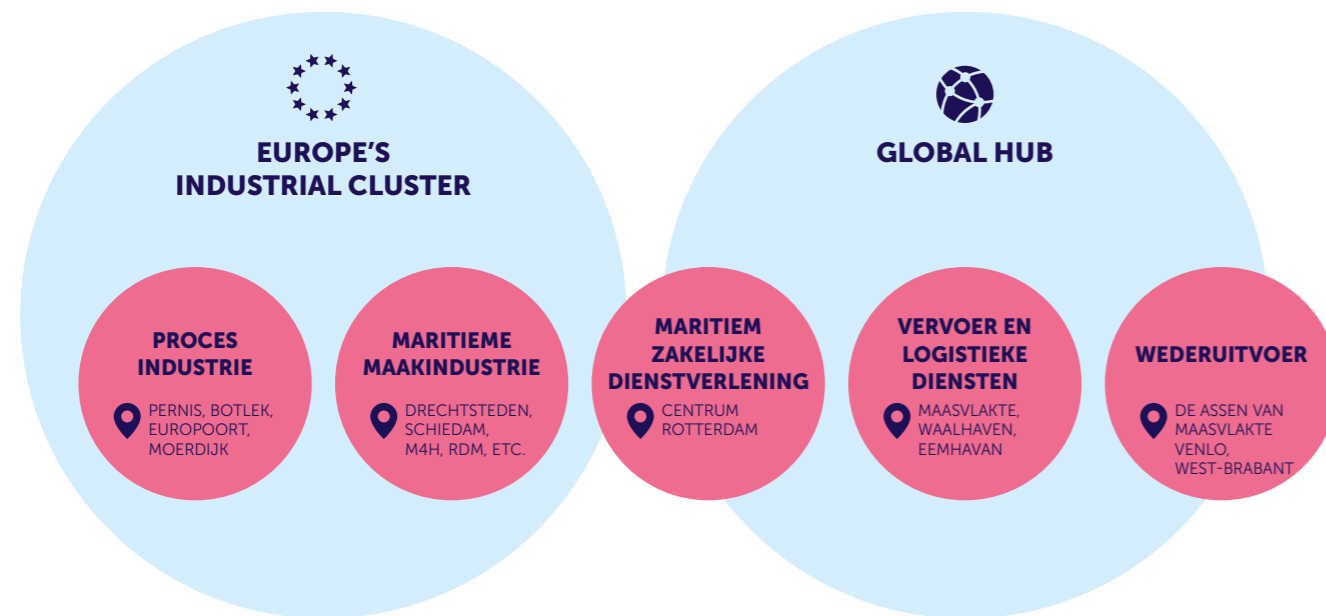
EUROPE'S INDUSTRIAL CLUSTER

GLOBAL HUB

PROCES INDUSTRIE

PERNIS, BOTLEK, EUROPOORT, MOERDIJK

MARITIEME MAAKINDUSTRIE

DRECHTSTEDEN, SCHIEDAM, M4H, RDM, ETC.

MARITIEM ZAKELIJKE DIENSTVERLENING

CENTRUM ROTTERDAM

VERVOER EN LOGISTIEKE DIENSTEN

MAASVLAKTE, WAALHAVEN, EEMHAVAN

WEDERUITVOER

DE ASSEN VAN MAASVLAKTE VENLO, WEST-BRABANT